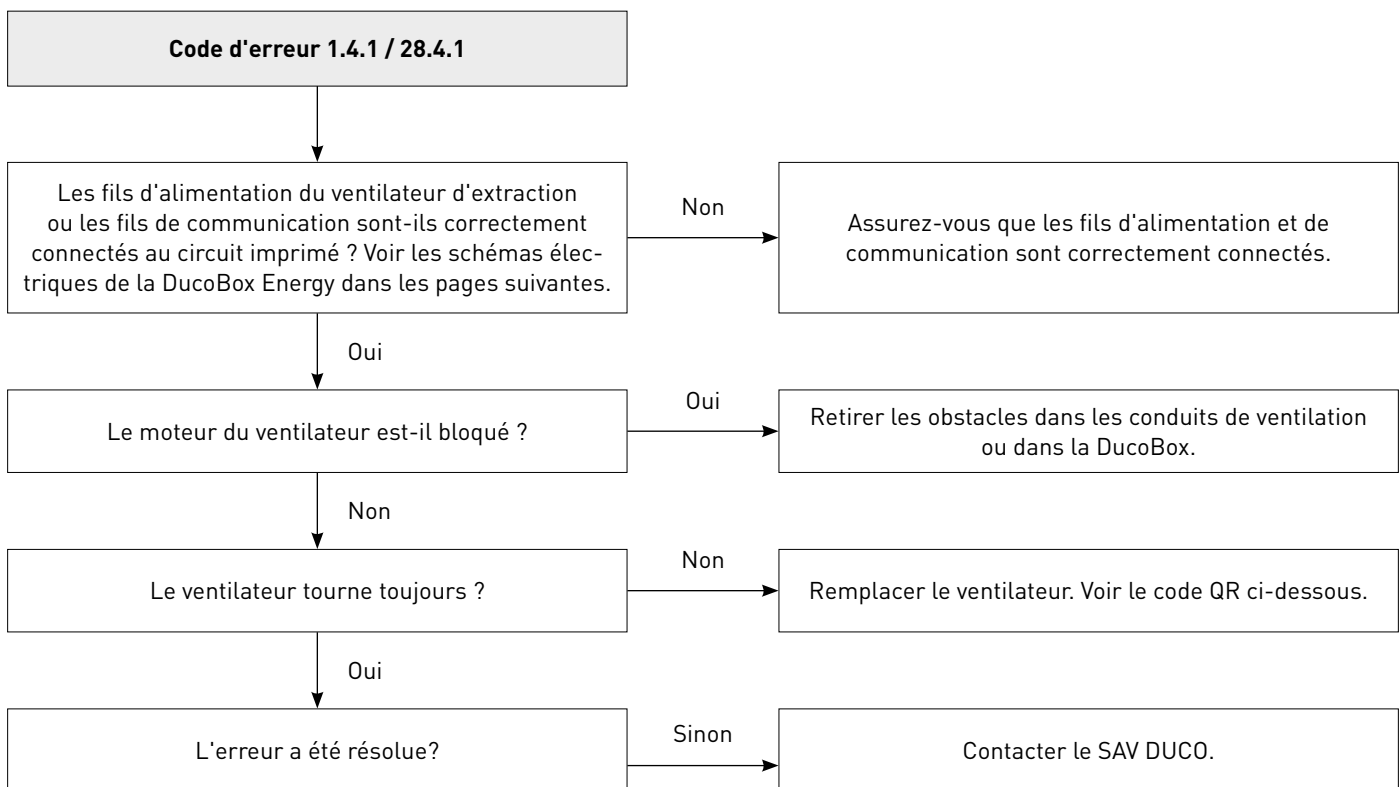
Code d'erreur 1.4.1 / 28.4.1

Les fils d'alimentation du ventilateur d'extraction ou les fils de communication sont-ils correctement connectés au circuit imprimé ? Voir les schémas électriques de la DucoBox Energy dans les pages suivantes.

Non

Assurez-vous que les fils d'alimentation et de communication sont correctement connectés.

Oui

Le moteur du ventilateur est-il bloqué ?

Oui

Retirer les obstacles dans les conduits de ventilation ou dans la DucoBox.

Non

Le ventilateur tourne toujours ?

Non

Remplacer le ventilateur. Voir le code QR ci-dessous.

Oui

L'erreur a été résolue?

Sinon

Contacter le SAV DUCO.